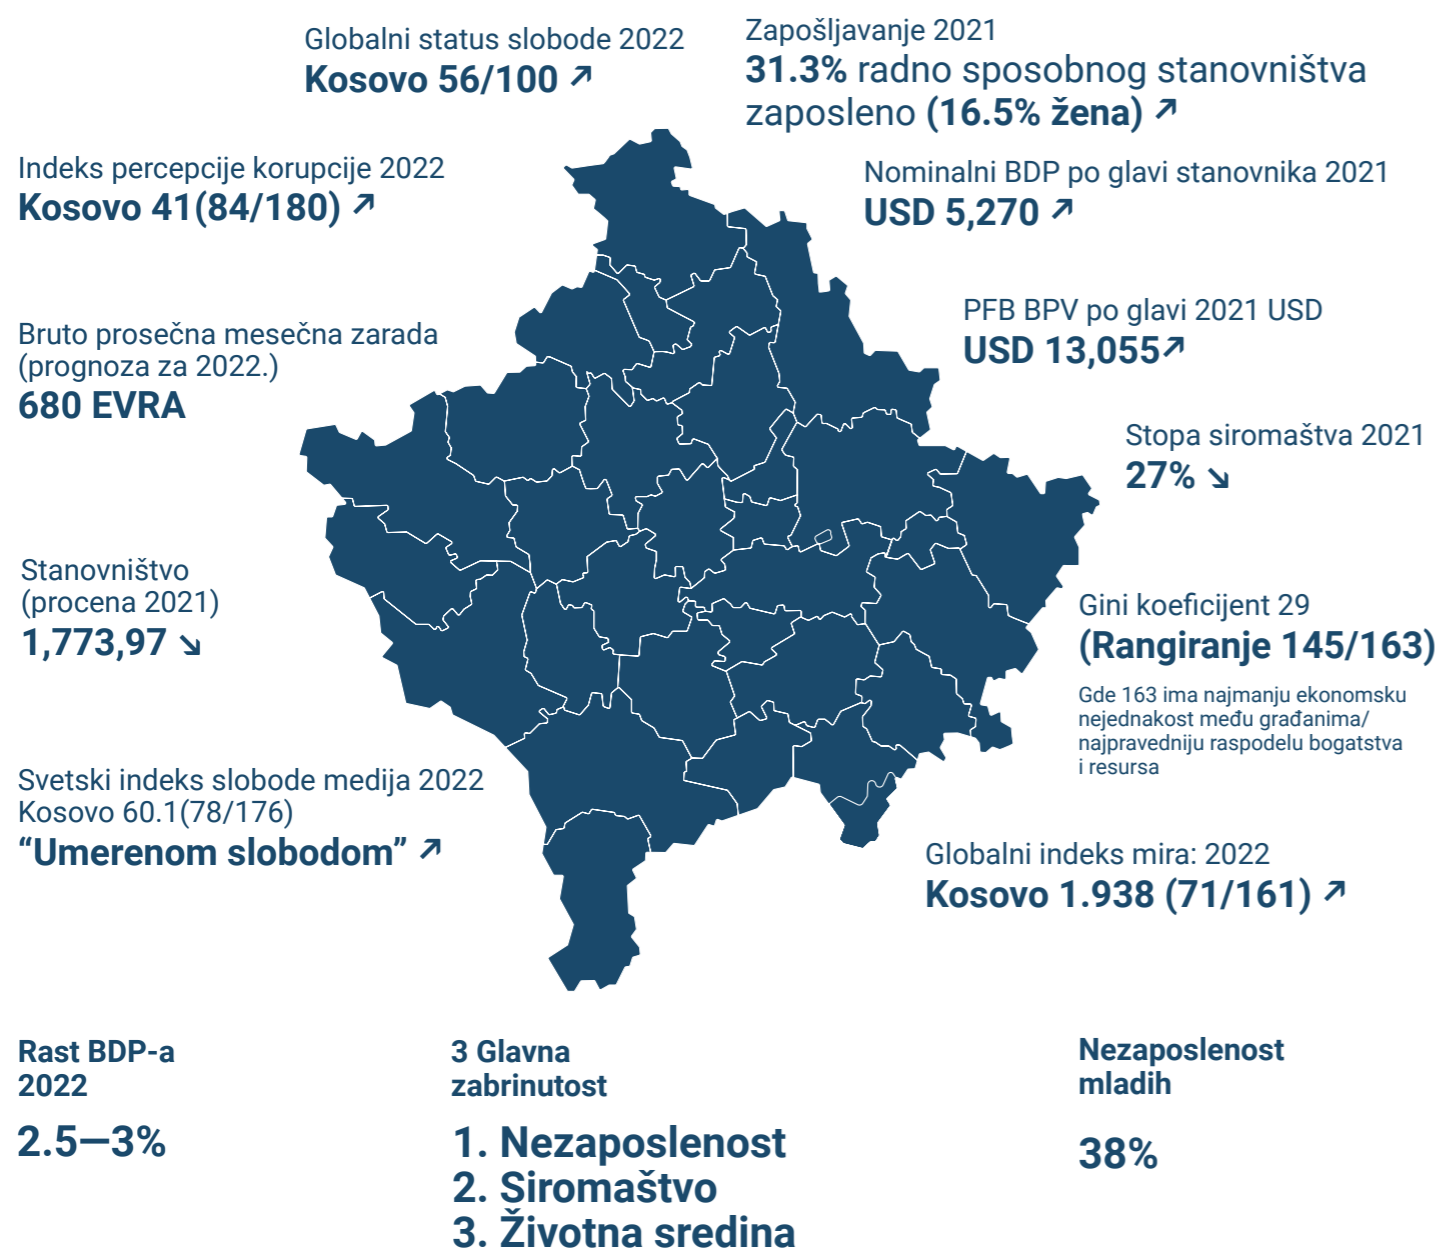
Globalni status slobode 2022
Kosovo 56/100 ↗

Zapošljavanje 2021
31.3% radno sposobnog stanovništva zaposleno (16.5% žena) ↗

Indeks percepcije korupcije 2022
Kosovo 41(84/180) ↗

Nominalni BDP po glavi stanovnika 2021
USD 5,270 ↗

PFB BPV po glavi 2021 USD
USD 13,055↗

Bruto prosečna mesečna zarada (prognoza za 2022.)
680 EVRA

Stopa siromaštva 2021
27% ↘

Stanovništvo (procena 2021)
1,773,97 ↘

Gini koeficijent 29
(Rangiranje 145/163)
Gde 163 ima najmanju ekonomsku nejednakost među građanima/ najpravedniju raspodelu bogatstva i resursa

Svetski indeks slobode medija 2022
Kosovo 60.1(78/176)
“Umerenom slobodom” ↗

Globalni indeks mira: 2022
Kosovo 1.938 (71/161) ↗

Rast BDP-a 2022
2.5—3%

3 Glavna zabrinutost
1. Nezaposlenost
2. Siromaštvo
3. Životna sredina

Nezaposlenost mladih
38%